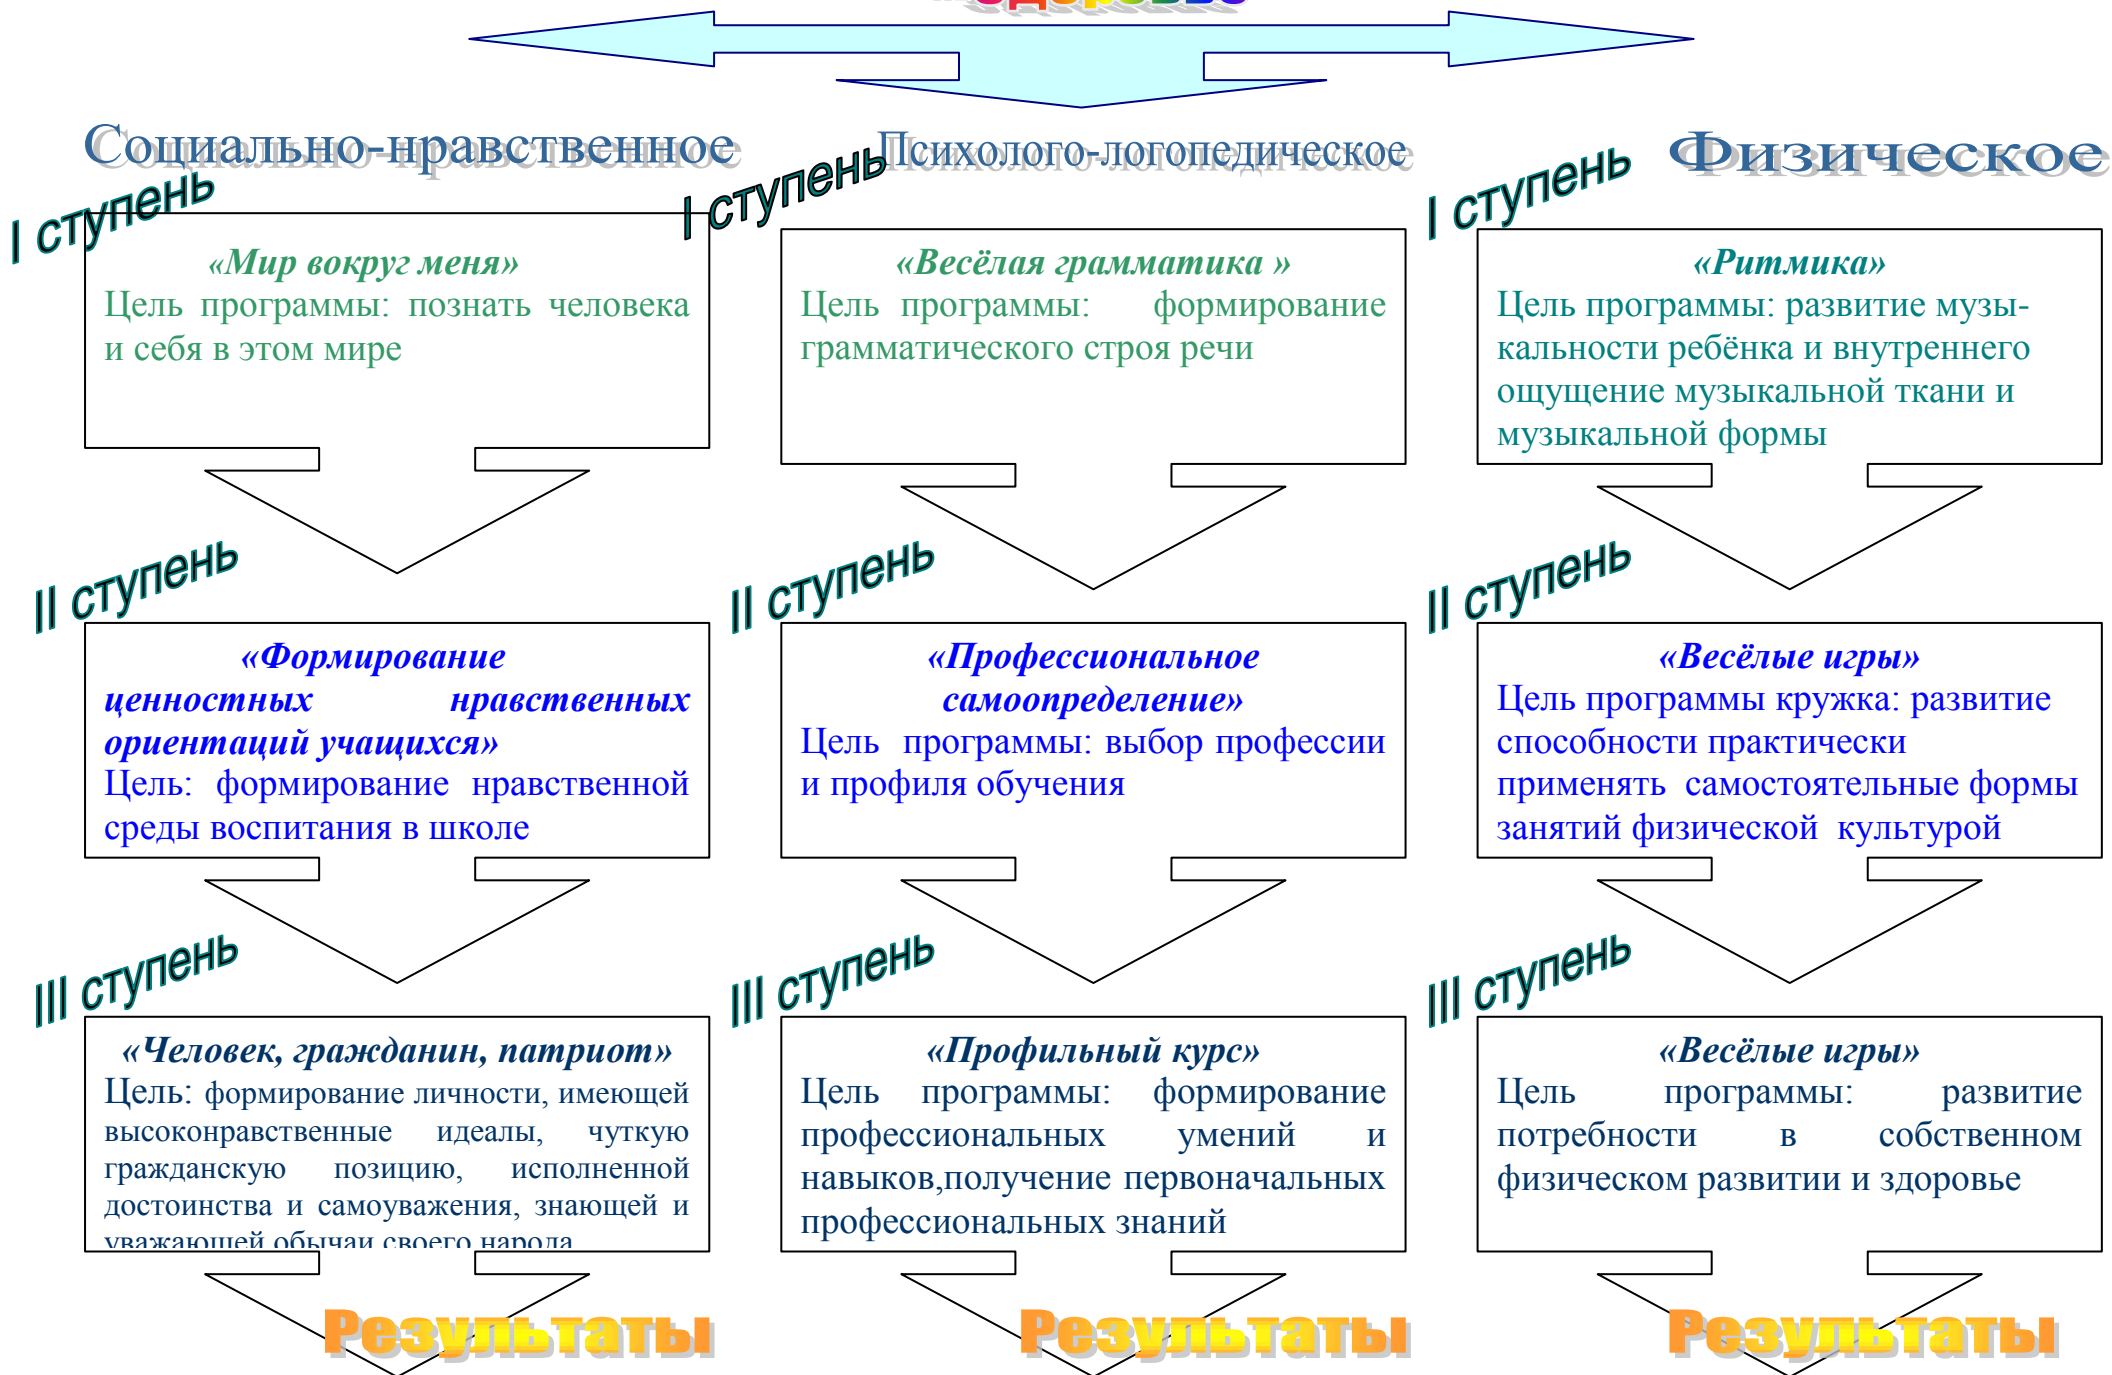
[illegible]

Социально-нравственное

I ступень

«Мир вокруг меня»
Цель программы: познать человека и себя в этом мире

II ступень

«Формирование ценностных нравственных ориентаций учащихся»
Цель: формирование нравственной среды воспитания в школе

III ступень

«Человек, гражданин, патриот»
Цель: формирование личности, имеющей высоконравственные идеалы, чуткую гражданскую позицию, исполненной достоинства и самоуважения, знающей и уважающей обычаи своего народа

Результаты

Психолого-логопедическое

I ступень

«Весёлая грамматика »
Цель программы: формирование грамматического строя речи

II ступень

«Профессиональное самоопределение»
Цель программы: выбор профессии и профиля обучения

III ступень

«Профильный курс»
Цель программы: формирование профессиональных умений и навыков,получение первоначальных профессиональных знаний

Результаты

Физическое

I ступень

«Ритмика»
Цель программы: развитие музыкальности ребёнка и внутреннего ощущение музыкальной ткани и музыкальной формы

II ступень

«Весёлые игры»
Цель программы кружка: развитие способности практически применять самостоятельные формы занятий физической культурой

III ступень

«Весёлые игры»
Цель программы: развитие потребности в собственном физическом развитии и здоровье

Результаты